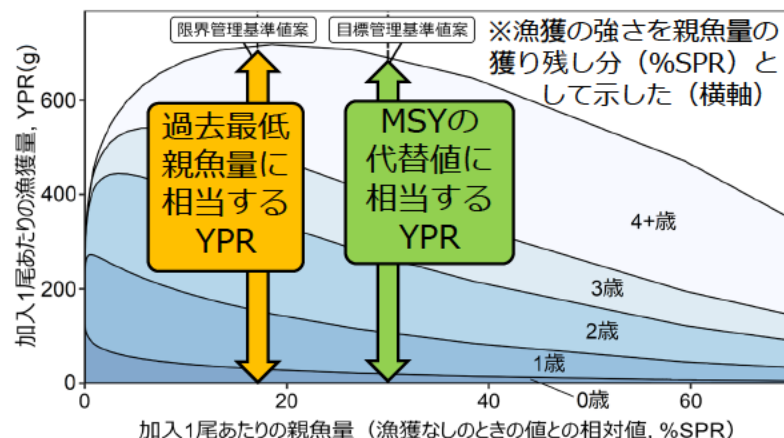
限界管理基準値案

目標管理基準値案

※漁獲の強さを親魚量の獲り残し分（%SPR）として示した（横軸）

過去最低親魚量に相当するYPR

MSYの代替値に相当するYPR

600

400

200

0

加入1尾あたりの漁獲量，YPR(g)

4+歳

3歳

2歳

1歳

0歳

0

20

40

60

加入1尾あたりの親魚量（漁獲なしのときの値との相対値，%SPR）